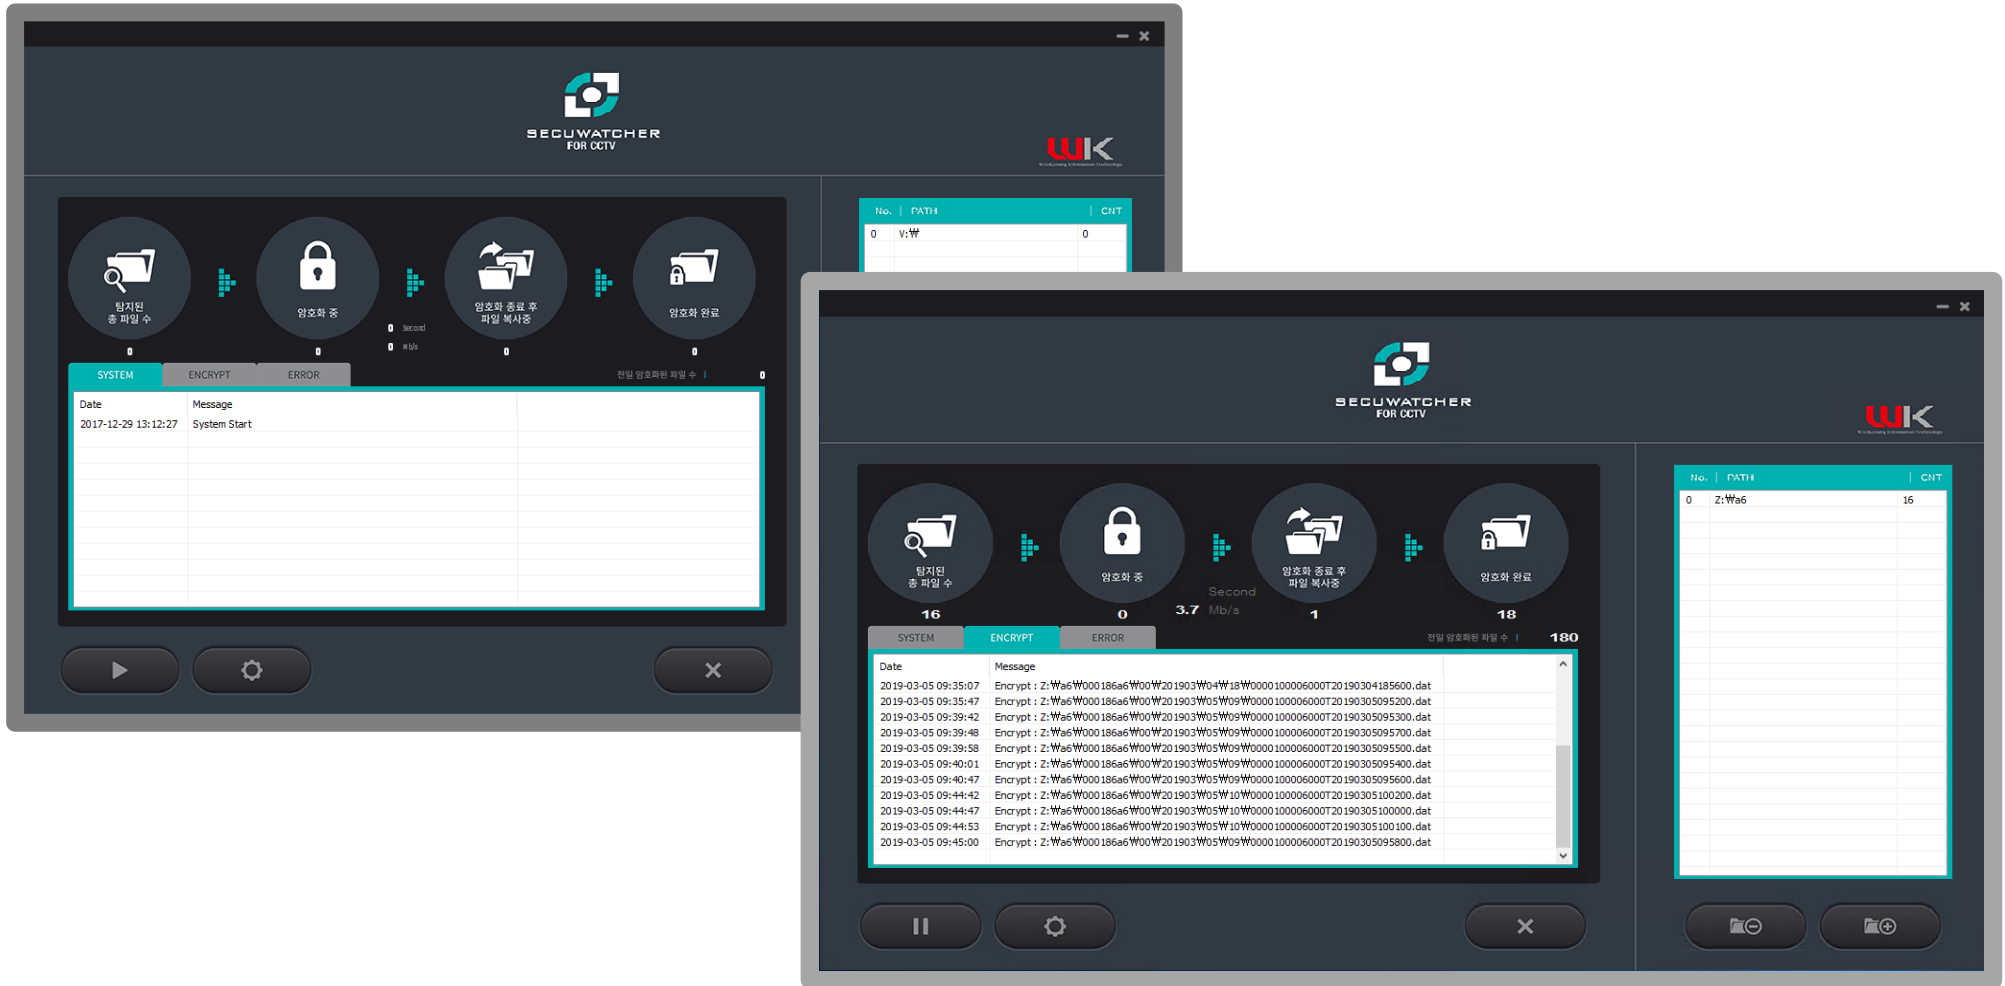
SECUWATCHER FOR CCTV

WK

탐지된 총 파일 수
0

암호화 중
0

0 Second
0 Mb/s

암호화 종료 후 파일 복사중
0

암호화 완료
0

SYSTEM | ENCRYPT | ERROR

전일 암호화된 파일 수 0

| Date | Message |
|---|---|
| 2017-12-29 13:12:27 | System Start |

| No. | PATH | CNT |
|---|---|---|
| 0 | V:₩ | 0 |

SECUWATCHER FOR CCTV

WK

탐지된 총 파일 수
16

암호화 중
0

3.7 Second Mb/s

암호화 종료 후 파일 복사중
1

암호화 완료
18

SYSTEM | ENCRYPT | ERROR

전일 암호화된 파일 수 180

| Date | Message |
|---|---|
| 2019-03-05 09:35:07 | Encrypt : Z:₩a6₩000186a6₩00₩201903₩04₩18₩0000100006000T20190304185600.dat |
| 2019-03-05 09:35:47 | Encrypt : Z:₩a6₩000186a6₩00₩201903₩05₩09₩0000100006000T20190305095200.dat |
| 2019-03-05 09:39:42 | Encrypt : Z:₩a6₩000186a6₩00₩201903₩05₩09₩0000100006000T20190305095300.dat |
| 2019-03-05 09:39:48 | Encrypt : Z:₩a6₩000186a6₩00₩201903₩05₩09₩0000100006000T20190305095700.dat |
| 2019-03-05 09:39:58 | Encrypt : Z:₩a6₩000186a6₩00₩201903₩05₩09₩0000100006000T20190305095500.dat |
| 2019-03-05 09:40:01 | Encrypt : Z:₩a6₩000186a6₩00₩201903₩05₩09₩0000100006000T20190305095400.dat |
| 2019-03-05 09:40:47 | Encrypt : Z:₩a6₩000186a6₩00₩201903₩05₩09₩0000100006000T20190305095600.dat |
| 2019-03-05 09:44:42 | Encrypt : Z:₩a6₩000186a6₩00₩201903₩05₩10₩0000100006000T20190305100200.dat |
| 2019-03-05 09:44:47 | Encrypt : Z:₩a6₩000186a6₩00₩201903₩05₩10₩0000100006000T20190305100000.dat |
| 2019-03-05 09:44:53 | Encrypt : Z:₩a6₩000186a6₩00₩201903₩05₩10₩0000100006000T20190305100100.dat |
| 2019-03-05 09:45:00 | Encrypt : Z:₩a6₩000186a6₩00₩201903₩05₩09₩0000100006000T20190305095800.dat |

| No. | PATH | CNT |
|---|---|---|
| 0 | Z:₩a6 | 16 |